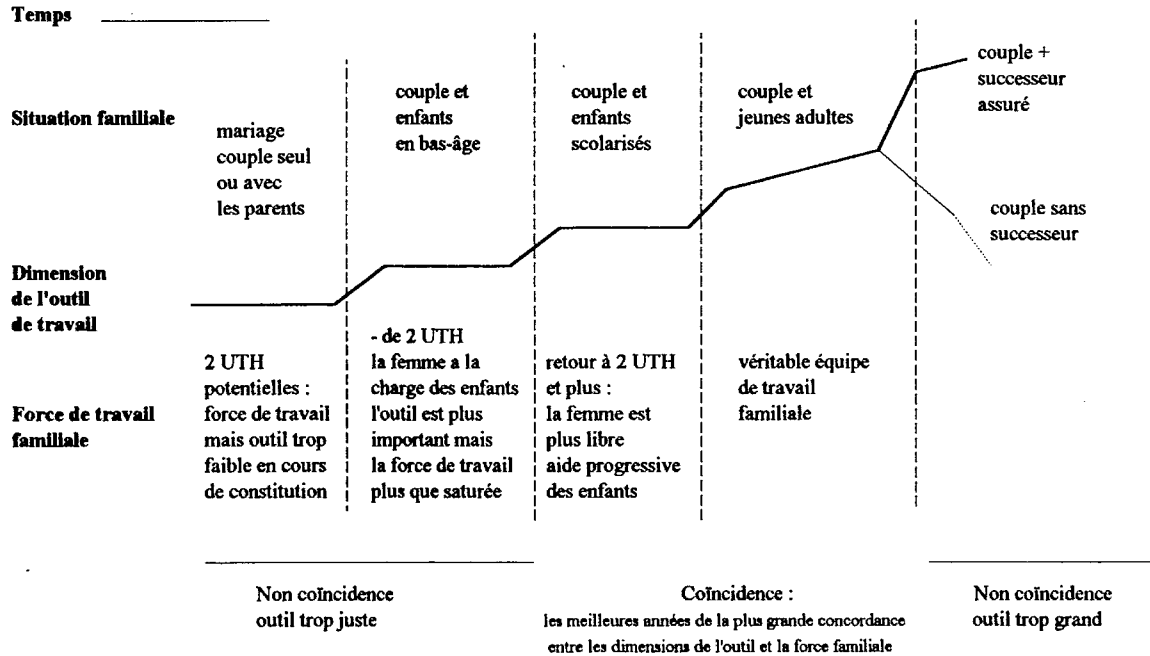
Temps

Situation familiale

mariage couple seul ou avec les parents

couple et enfants en bas-âge

couple et enfants scolarisés

couple et jeunes adultes

couple + successeur assuré

couple sans successeur

Dimension de l'outil de travail

Force de travail familiale

2 UTH potentielles : force de travail mais outil trop faible en cours de constitution

- de 2 UTH la femme a la charge des enfants l'outil est plus important mais la force de travail plus que saturée

retour à 2 UTH et plus : la femme est plus libre aide progressive des enfants

véritable équipe de travail familiale

Non coïncidence outil trop juste

Coïncidence : les meilleures années de la plus grande concordance entre les dimensions de l'outil et la force familiale

Non coïncidence outil trop grand